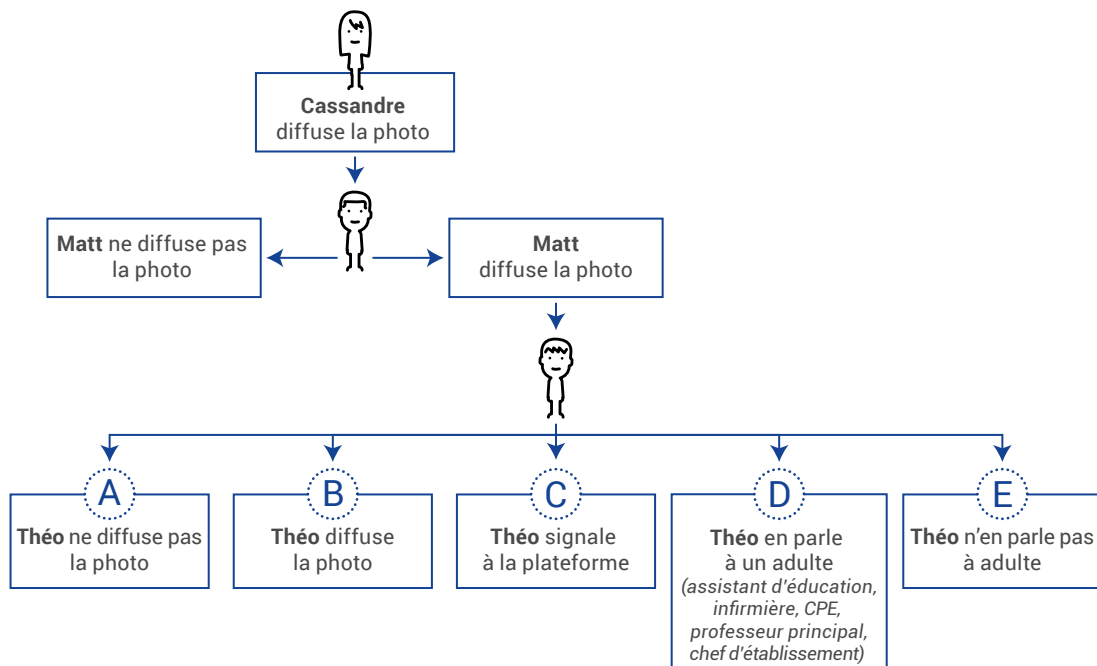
**Cassandre** diffuse la photo

**Matt** ne diffuse pas la photo

**Matt** diffuse la photo

A
**Théo** ne diffuse pas la photo

B
**Théo** diffuse la photo

C
**Théo** signale à la plateforme

D
**Théo** en parle à un adulte *(assistant d'éducation, infirmière, CPE, professeur principal, chef d'établissement)*

E
**Théo** n'en parle pas à adulte